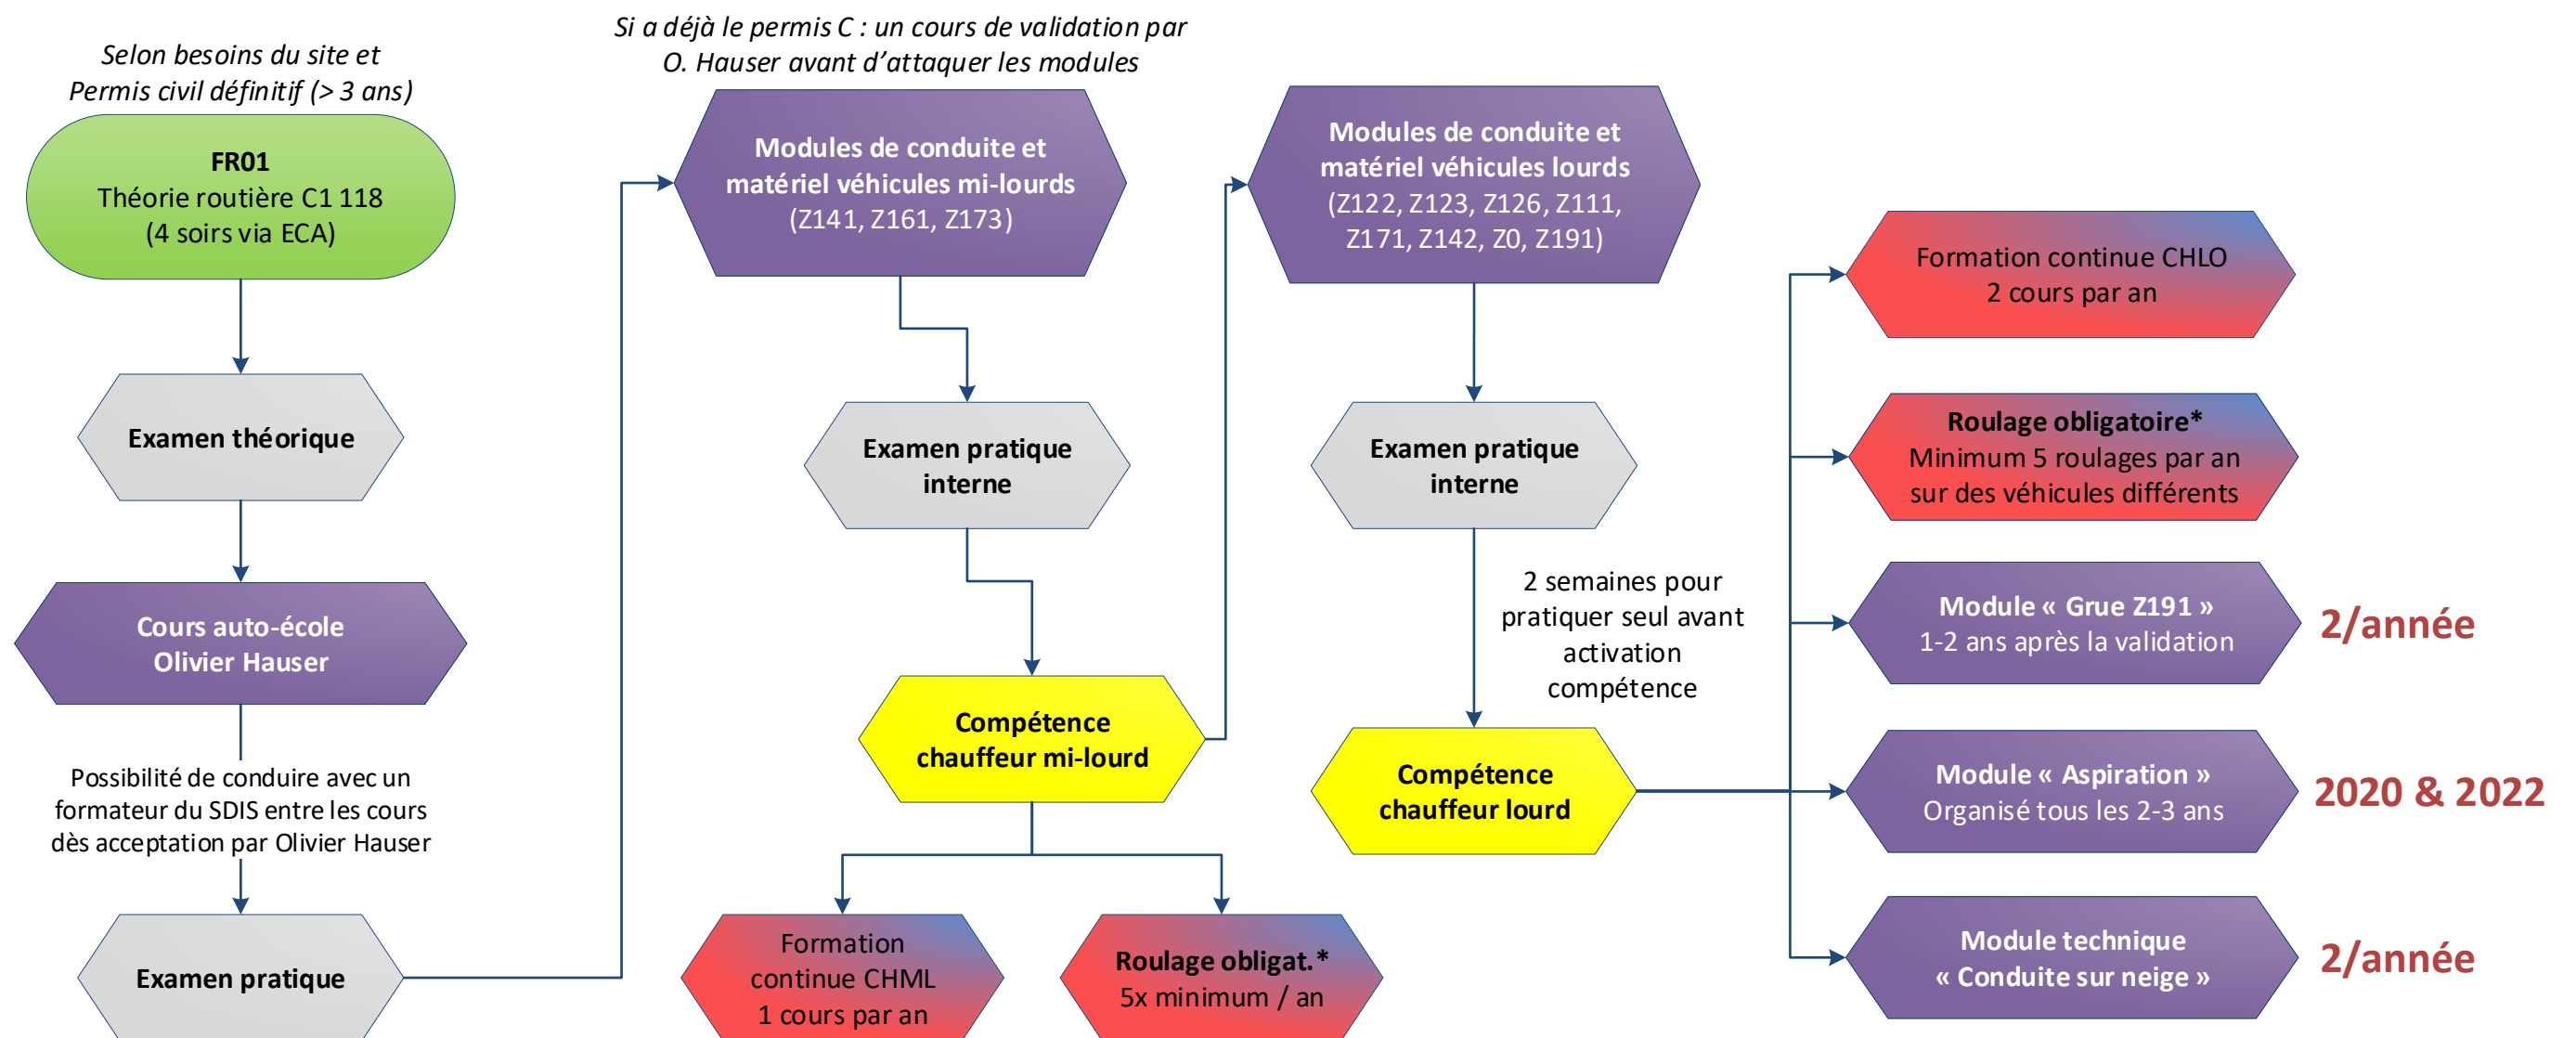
Selon besoins du site et
Permis civil définitif (> 3 ans)

FR01
Théorie routière C1 118
(4 soirs via ECA)

Examen théorique

Cours auto-école
Olivier Hauser

Possibilité de conduire avec un formateur du SDIS entre les cours dès acceptation par Olivier Hauser

Examen pratique

Si a déjà le permis C : un cours de validation par O. Hauser avant d'attaquer les modules

Modules de conduite et matériel véhicules mi-lourds
(Z141, Z161, Z173)

Examen pratique interne

Compétence chauffeur mi-lourd

Formation continue CHML
1 cours par an

Roulage obligat.*
5x minimum / an

Modules de conduite et matériel véhicules lourds
(Z122, Z123, Z126, Z111, Z171, Z142, Z0, Z191)

Examen pratique interne

2 semaines pour pratiquer seul avant activation compétence

Compétence chauffeur lourd

Formation continue CHLO
2 cours par an

Roulage obligatoire*
Minimum 5 roulages par an sur des véhicules différents

Module « Grue Z191 »
1-2 ans après la validation

2/année

Module « Aspiration »
Organisé tous les 2-3 ans

2020 & 2022

Module technique
« Conduite sur neige »

2/année